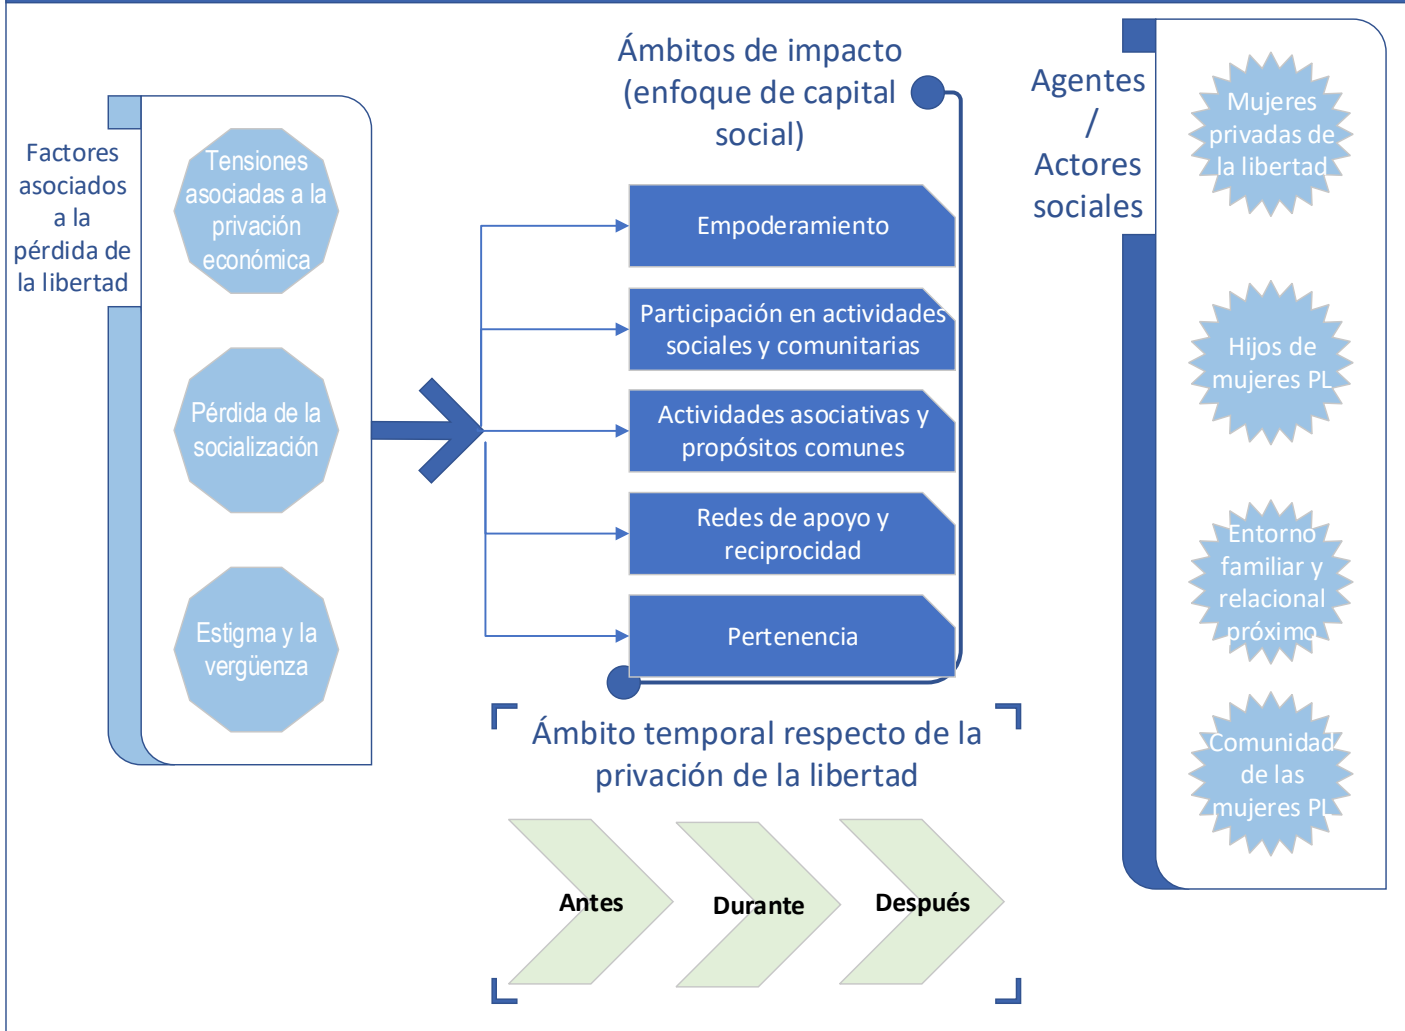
Factores asociados a la pérdida de la libertad

Tensiones asociadas a la privación económica

Pérdida de la socialización

Estigma y la vergüenza

Ámbitos de impacto (enfoque de capital social)

Empoderamiento

Participación en actividades sociales y comunitarias

Actividades asociativas y propósitos comunes

Redes de apoyo y reciprocidad

Pertenencia

Ámbito temporal respecto de la privación de la libertad

Antes

Durante

Después

Agentes / Actores sociales

Mujeres privadas de la libertad

Hijos de mujeres PL

Entorno familiar y relacional próximo

Comunidad de las mujeres PL